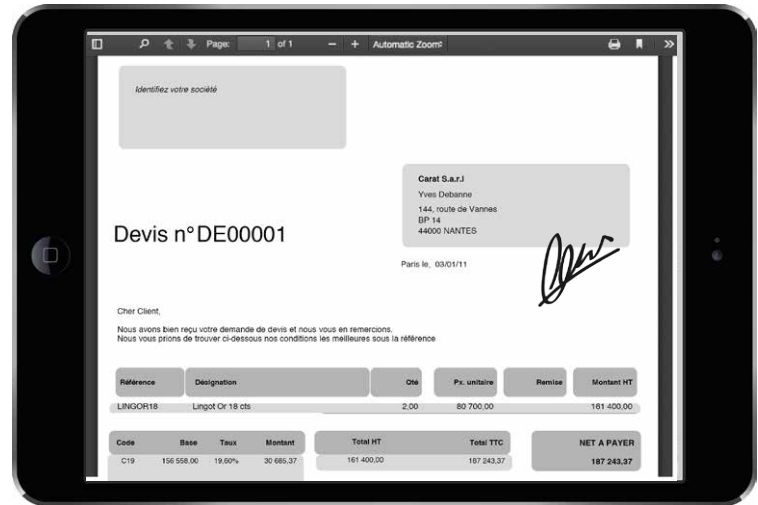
Page: 1 of 1 Automatic Zoom

Identifiez votre société

Carat S.a.r.l
Yves Debanne
144, route de Vannes
BP 14
44000 NANTES

Devis n° DE00001

Paris le, 03/01/11

Cher Client,

Nous avons bien reçu votre demande de devis et nous vous en remercions.
Nous vous prions de trouver ci-dessous nos conditions les meilleures sous la référence

| Référence | Désignation | Qté | Px. unitaire | Remise | Montant HT |
|---|---|---|---|---|---|
| LINGOR18 | Lingot Or 18 cts | 2,00 | 80 700,00 | | 161 400,00 |

| Code | Base | Taux | Montant |
|---|---|---|---|
| C19 | 156 558,00 | 19,60% | 30 685,37 |

| Total HT | Total TTC |
|---|---|
| 161 400,00 | 187 243,37 |

NET A PAYER
187 243,37